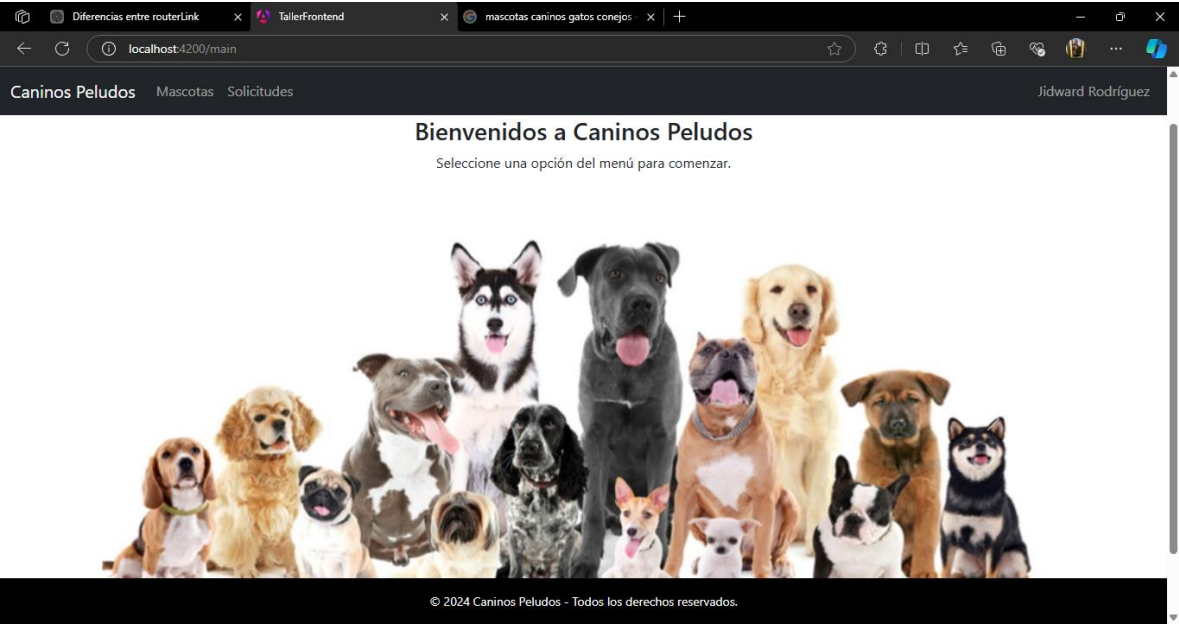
Diferencias entre routerLink ×
TallerFrontend ×
mascotas caninos gatos conejos ×
+
localhost:4200/main

Caninos Peludos Mascotas Solicitudes Jidward Rodríguez

Bienvenidos a Caninos Peludos

Seleccione una opción del menú para comenzar.

© 2024 Caninos Peludos - Todos los derechos reservados.